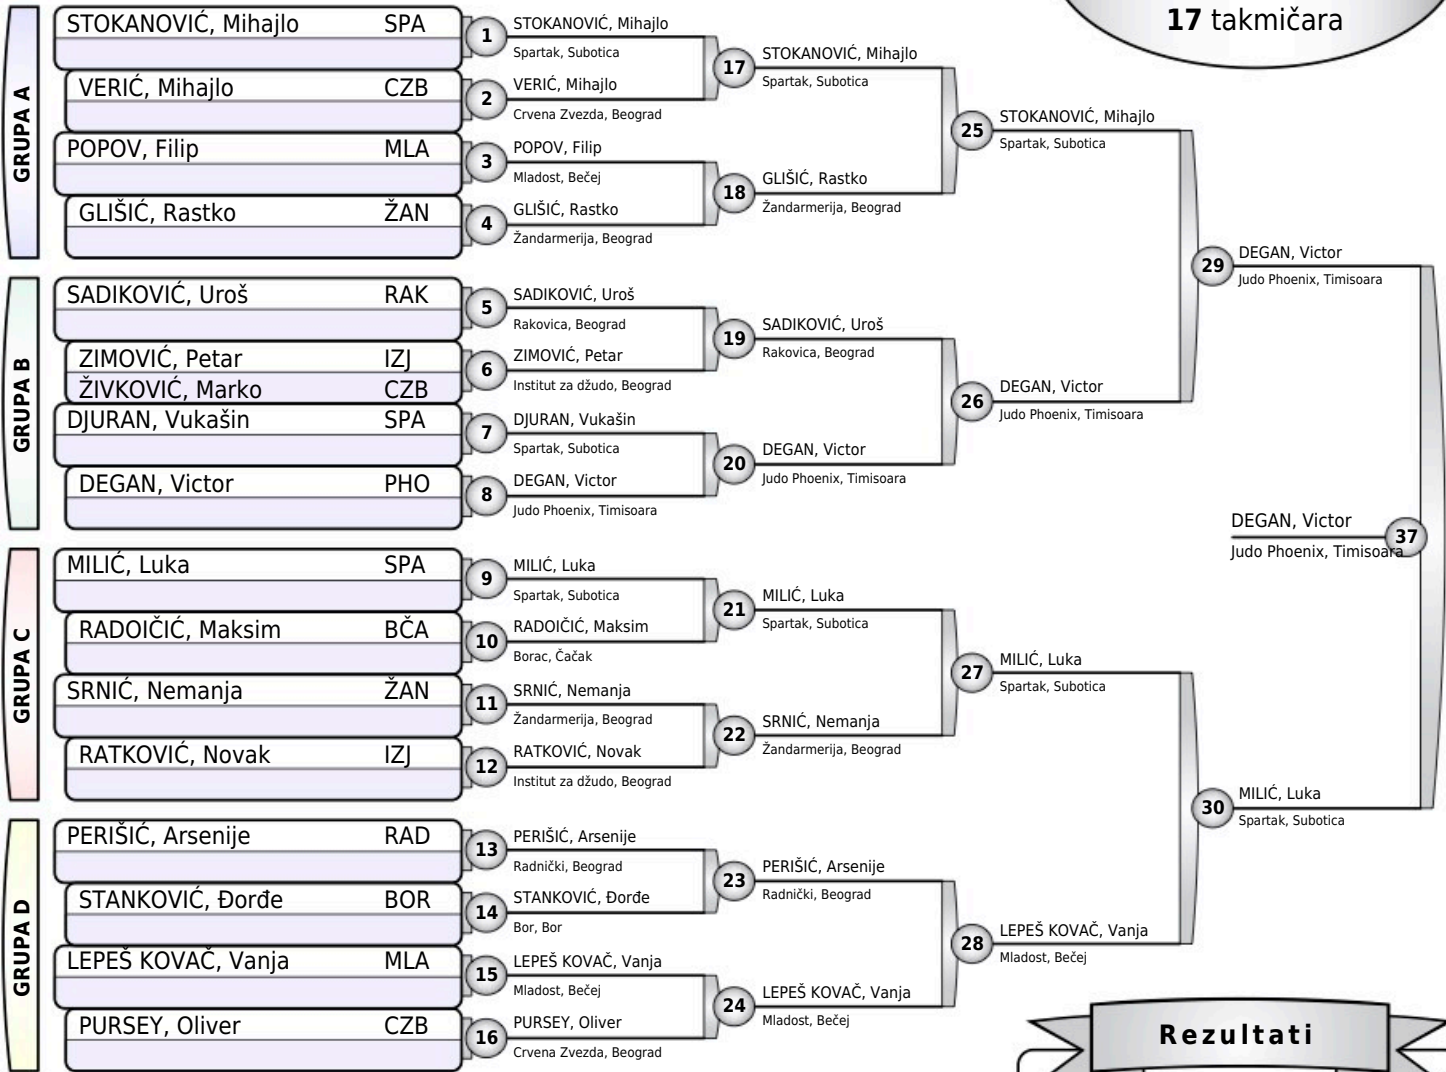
17 takmičara

GRUPA A

STOKANOVIĆ, Mihajlo SPA
VERIĆ, Mihajlo CZB
POPOV, Filip MLA
GLIŠIĆ, Rastko ŽAN

GRUPA B

SADIKOVIĆ, Uroš RAK
ZIMOVIĆ, Petar IZJ
ŽIVKOVIĆ, Marko CZB
DJURAN, Vukašin SPA
DEGAN, Victor PHO

GRUPA C

MILIĆ, Luka SPA
RADOIČIĆ, Maksim BČA
SRNIĆ, Nemanja ŽAN
RATKOVIĆ, Novak IZJ

GRUPA D

PERIŠIĆ, Arsenije RAD
STANKOVIĆ, Đorđe BOR
LEPEŠ KOVAČ, Vanja MLA
PURSEY, Oliver CZB

1 STOKANOVIĆ, Mihajlo
Spartak, Subotica
2 VERIĆ, Mihajlo
Crvena Zvezda, Beograd
3 POPOV, Filip
Mladost, Bečej
4 GLIŠIĆ, Rastko
Žandarmerija, Beograd
5 SADIKOVIĆ, Uroš
Rakovica, Beograd
6 ZIMOVIĆ, Petar
Institut za džudo, Beograd
7 DJURAN, Vukašin
Spartak, Subotica
8 DEGAN, Victor
Judo Phoenix, Timisoara
9 MILIĆ, Luka
Spartak, Subotica
10 RADOIČIĆ, Maksim
Borac, Čačak
11 SRNIĆ, Nemanja
Žandarmerija, Beograd
12 RATKOVIĆ, Novak
Institut za džudo, Beograd
13 PERIŠIĆ, Arsenije
Radnički, Beograd
14 STANKOVIĆ, Đorđe
Bor, Bor
15 LEPEŠ KOVAČ, Vanja
Mladost, Bečej
16 PURSEY, Oliver
Crvena Zvezda, Beograd

17 STOKANOVIĆ, Mihajlo
Spartak, Subotica
18 GLIŠIĆ, Rastko
Žandarmerija, Beograd
19 SADIKOVIĆ, Uroš
Rakovica, Beograd
20 DEGAN, Victor
Judo Phoenix, Timisoara
21 MILIĆ, Luka
Spartak, Subotica
22 SRNIĆ, Nemanja
Žandarmerija, Beograd
23 PERIŠIĆ, Arsenije
Radnički, Beograd
24 LEPEŠ KOVAČ, Vanja
Mladost, Bečej

25 STOKANOVIĆ, Mihajlo
Spartak, Subotica
26 DEGAN, Victor
Judo Phoenix, Timisoara
27 MILIĆ, Luka
Spartak, Subotica
28 LEPEŠ KOVAČ, Vanja
Mladost, Bečej

29 DEGAN, Victor
Judo Phoenix, Timisoara
30 MILIĆ, Luka
Spartak, Subotica

37 DEGAN, Victor
Judo Phoenix, Timisoara

Rezultati